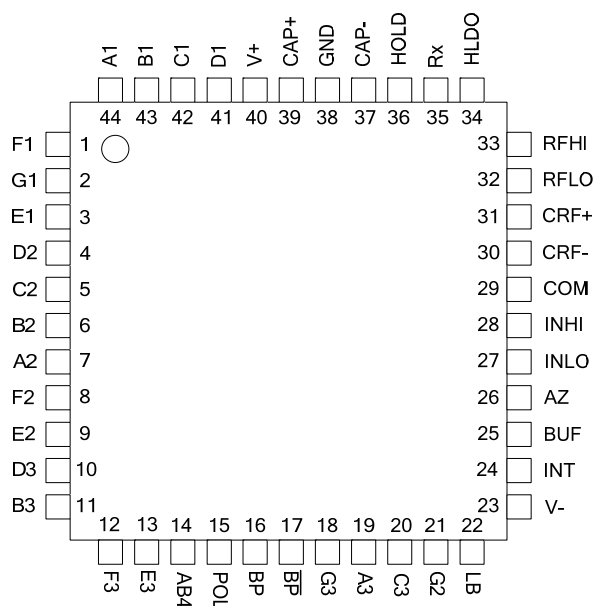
A1 B1 C1 D1 V+ CAP+ GND CAP- HOLD Rx HLDO

44 43 42 41 40 39 38 37 36 35 34

F1 1
G1 2
E1 3
D2 4
C2 5
B2 6
A2 7
F2 8
E2 9
D3 10
B3 11

33 RFHI
32 RFLO
31 CRF+
30 CRF-
29 COM
28 INHI
27 INLO
26 AZ
25 BUF
24 INT
23 V-

12 13 14 15 16 17 18 19 20 21 22

F3 E3 AB4 POL BP $\overline{BP}$ G3 A3 C3 G2 LB